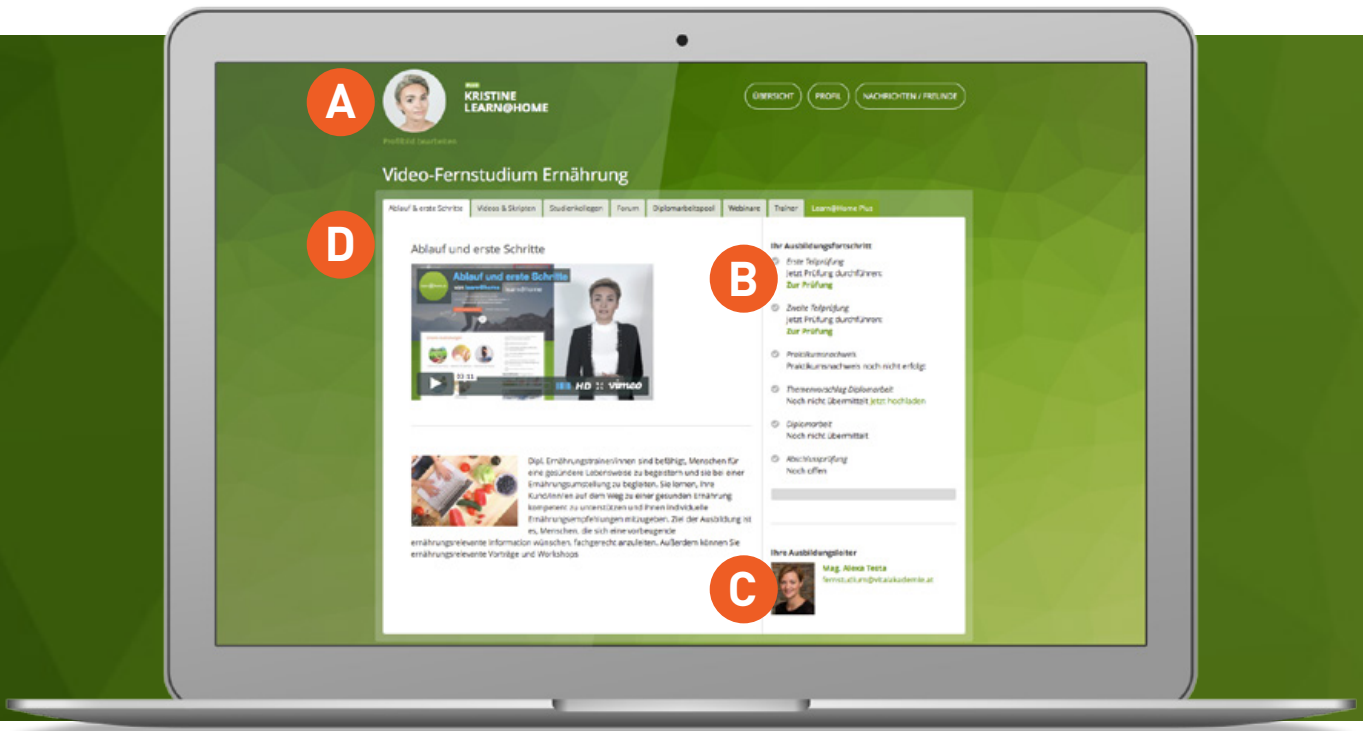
A

KRISTINE
LEARN@HOME

Profilbild bearbeiten

ÜBERSICHT PROFIL NACHRICHTEN / FREUNDE

Video-Fernstudium Ernährung

Ablauf & erste Schritte | Videos & Skripten | Studienkollegen | Forum | Diplomarbeitspool | Webinare | Trainer | Learn@Home Plus

D

Ablauf und erste Schritte

Ablauf und erste Schritte

03:11 HD vimeo

Dipl. Ernährungstrainerinnen sind befähigt, Menschen für eine gesündere Lebensweise zu begeistern und sie bei einer Ernährungsumstellung zu begleiten. Sie lernen, Ihre Kunden/en auf dem Weg zu einer gesunden Ernährung kompetent zu unterstützen und Ihnen individuelle Ernährungsempfehlungen mitzugeben. Ziel der Ausbildung ist es, Menschen, die sich eine vorbeugende ernährungsrelevante Information wünschen, fachgerecht anzuleiten. Außerdem können Sie ernährungsrelevante Vorträge und Workshops

Ihr Ausbildungsfortschritt

B

Erste Teilprüfung
Jetzt Prüfung durchführen:
Zur Prüfung

Zweite Teilprüfung
Jetzt Prüfung durchführen:
Zur Prüfung

Praktikumsnachweis
Praktikumsnachweis noch nicht erfolgt

Themenvorschlag Diplomarbeit
Noch nicht übermittelt jetzt hochladen

Diplomarbeit
Noch nicht übermittelt

Abschlussprüfung
Noch offen

Ihre Ausbildungsleiter

C

Mag. Alexa Testa
fernstudium@vitalakademie.at